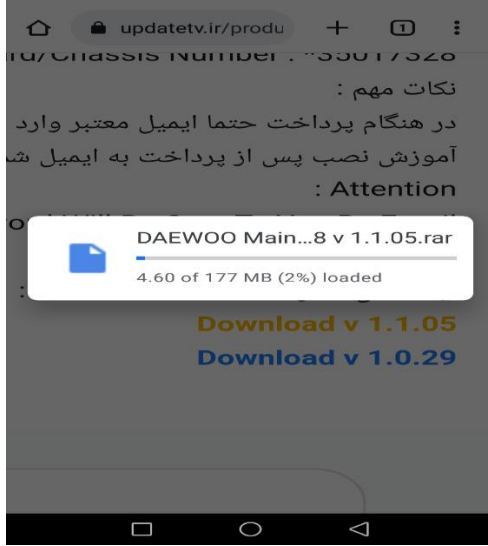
updatetv.ir/produ

1

rd/Chassis Number : *35017328

نکات مهم :

در هنگام پرداخت حتما ایمیل معتبر وارد

آموزش نصب پس از پرداخت به ایمیل ش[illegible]

: Attention

DAEWOO Main...8 v 1.1.05.rar

4.60 of 177 MB (2%) loaded

Download v 1.1.05

Download v 1.0.29